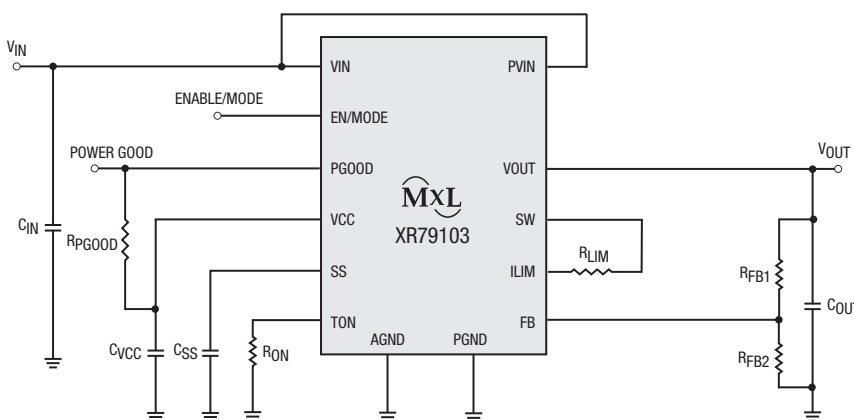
$V_{IN}$

VIN

PVIN

ENABLE/MODE

EN/MODE

POWER GOOD

PGOOD

VOUT

$V_{OUT}$

MXL

XR79103

VCC

SW

$C_{IN}$

$R_{PGOOD}$

$R_{LIM}$

SS

ILIM

$R_{FB1}$

$C_{OUT}$

TON

AGND

PGND

FB

$C_{VCC}$

$C_{SS}$

$R_{ON}$

$R_{FB2}$